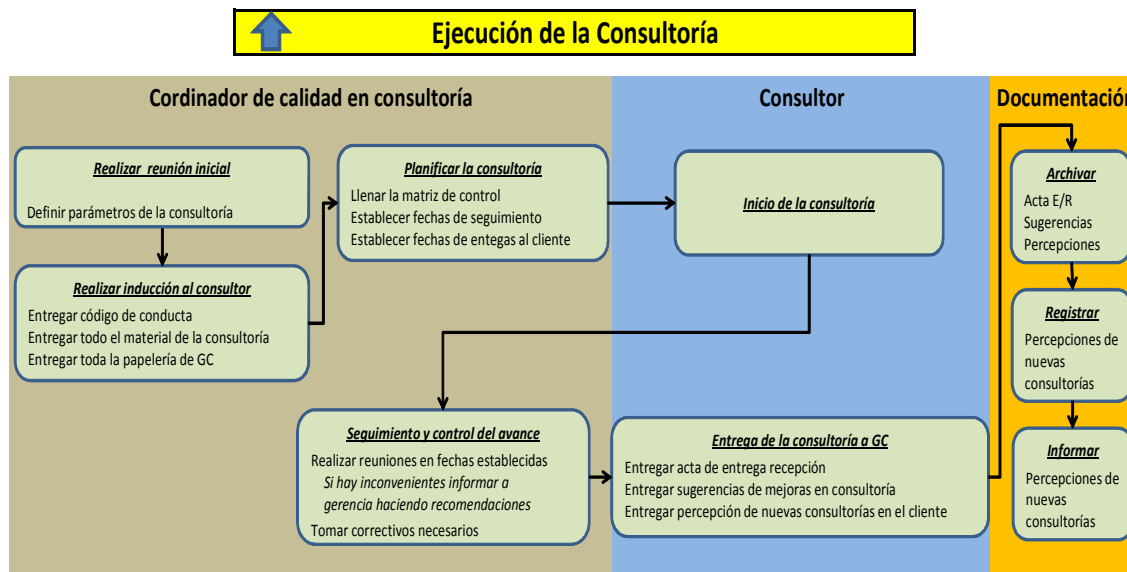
Ejecución de la Consultoría

Cordinador de calidad en consultoría

Consultor

Documentación

Realizar reunión inicial
Definir parámetros de la consultoría

Realizar inducción al consultor
Entregar código de conducta
Entregar todo el material de la consultoría
Entregar toda la papelería de GC

Planificar la consultoría
Llenar la matriz de control
Establecer fechas de seguimiento
Establecer fechas de entegas al cliente

Inicio de la consultoría

Seguimiento y control del avance
Realizar reuniones en fechas establecidas
Si hay inconvenientes informar a gerencia haciendo recomendaciones
Tomar correctivos necesarios

Entrega de la consultoría a GC
Entregar acta de entrega recepción
Entregar sugerencias de mejoras en consultoría
Entregar percepción de nuevas consultorías en el cliente

Archivar
Acta E/R
Sugerencias
Percepciones

Registrar
Percepciones de nuevas consultorías

Informar
Percepciones de nuevas consultorías